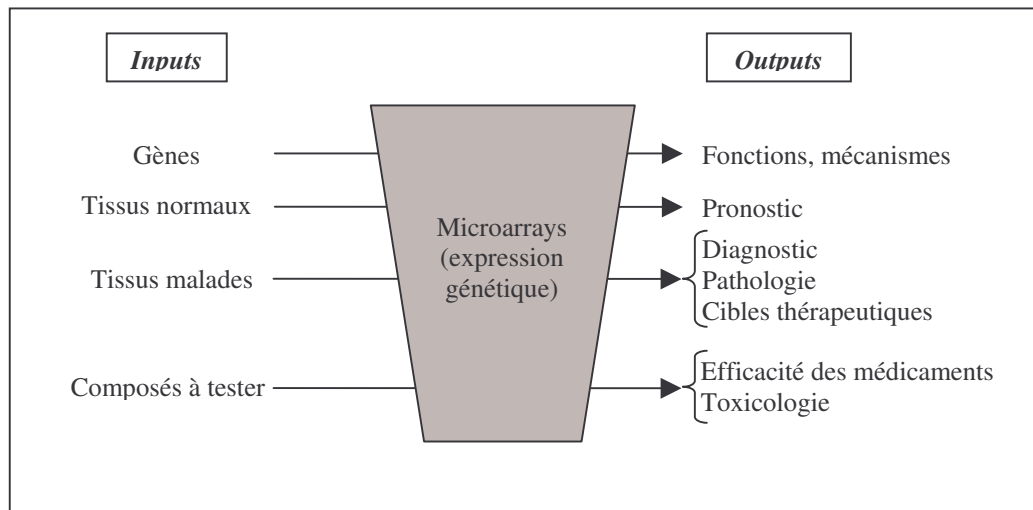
Inputs

Outputs

Gènes

Tissus normaux

Tissus malades

Composés à tester

Microarrays (expression génétique)

Fonctions, mécanismes

Pronostic

Diagnostic
Pathologie
Cibles thérapeutiques

Efficacité des médicaments
Toxicologie